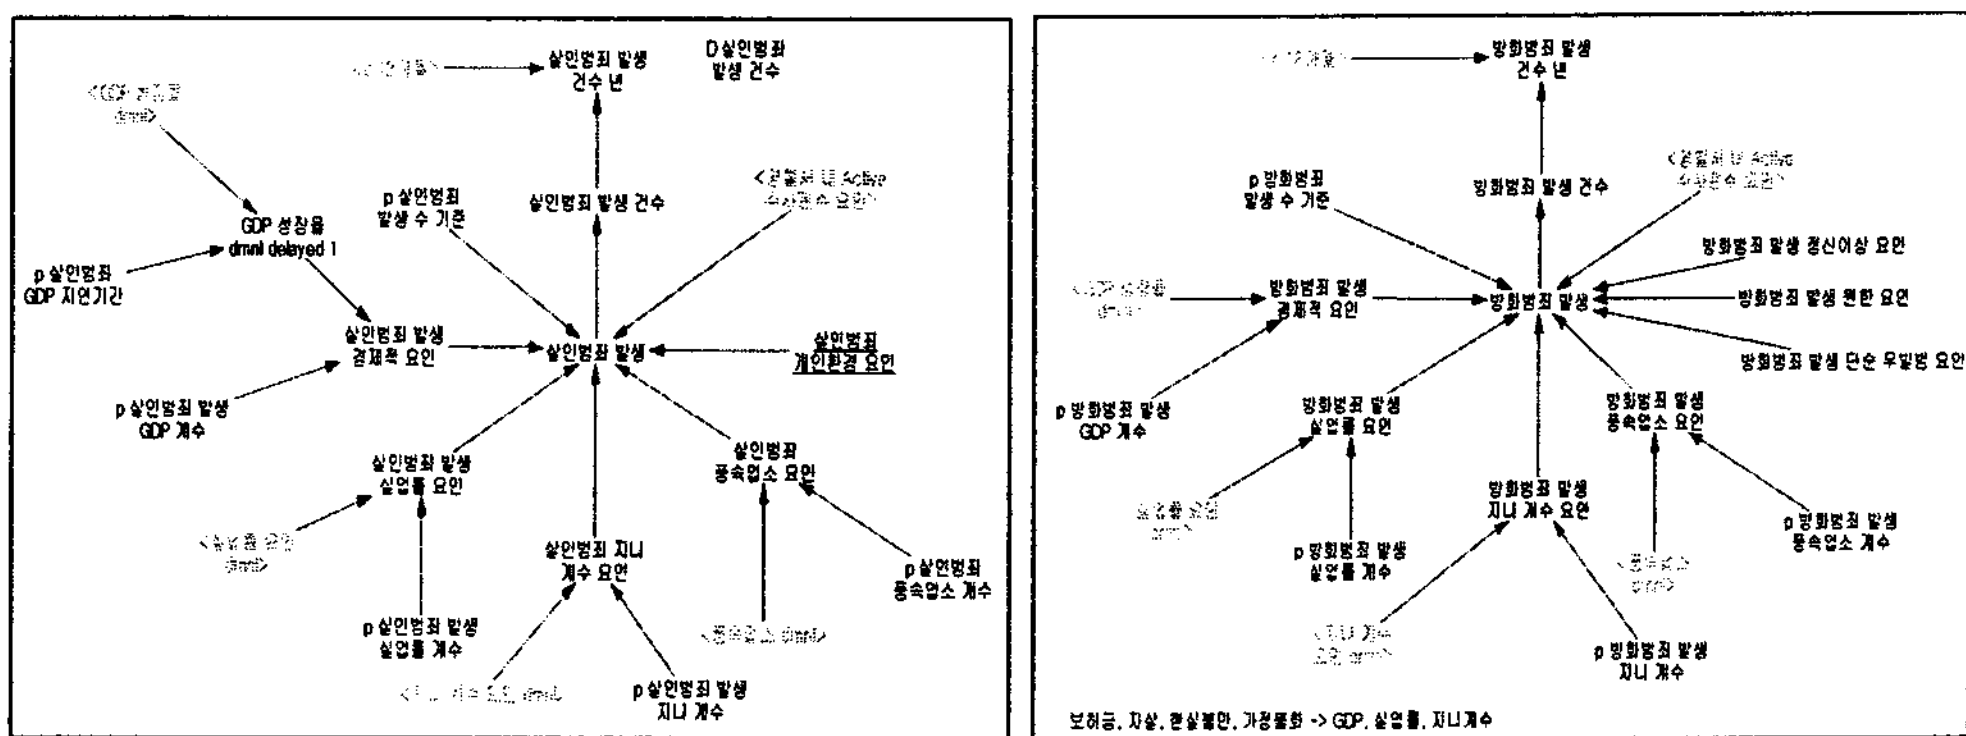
<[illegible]> 살인범죄 발생 건수 년

D살인범죄 발생 건수

<GDP 성장률 dmnl>

GDP 성장률 dmnl delayed 1

p 살인범죄 GDP 지연기간

p 살인범죄 발생 수 기준

살인범죄 발생 건수

<경찰관 1명 Active 수사인원 요인>

살인범죄 발생 경제적 요인

살인범죄 발생

살인범죄 개인환경 요인

p 살인범죄 발생 GDP 계수

살인범죄 발생 실업률 요인

<실업률 요인 dmnl>

살인범죄 지니 계수 요인

살인범죄 풍속업소 요인

p 살인범죄 풍속업소 계수

p 살인범죄 발생 실업률 계수

<풍속업소 dmnl>

<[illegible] dmnl>

p 살인범죄 발생 지니 계수

<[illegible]> 방화범죄 발생 건수 년

p 방화범죄 발생 수 기준

방화범죄 발생 건수

<경찰관 1명 Active 수사인원 요인>

방화범죄 발생 정신이상 요인

<GDP 성장률 dmnl>

방화범죄 발생 경제적 요인

방화범죄 발생

방화범죄 발생 원한 요인

방화범죄 발생 단순 우발범 요인

p 방화범죄 발생 GDP 계수

방화범죄 발생 실업률 요인

방화범죄 발생 풍속업소 요인

<실업률 요인 dmnl>

방화범죄 발생 지니 계수 요인

p 방화범죄 발생 풍속업소 계수

p 방화범죄 발생 실업률 계수

<풍속업소 dmnl>

<지니 계수 요인 dmnl>

p 방화범죄 발생 지니 계수

보험금, 자살, 현실불만, 가정불화 -> GDP, 실업률, 지니계수